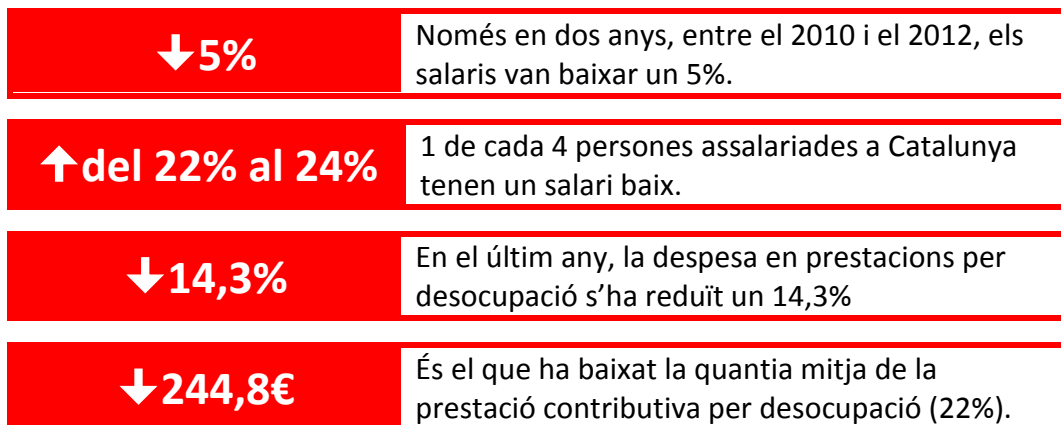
↓5%

Només en dos anys, entre el 2010 i el 2012, els salaris van baixar un 5%.

↑del 22% al 24%

1 de cada 4 persones assalariades a Catalunya tenen un salari baix.

↓14,3%

En el últim any, la despesa en prestacions per desocupació s'ha reduït un 14,3%

↓244,8€

És el que ha baixat la quantia mitja de la prestació contributiva per desocupació (22%).